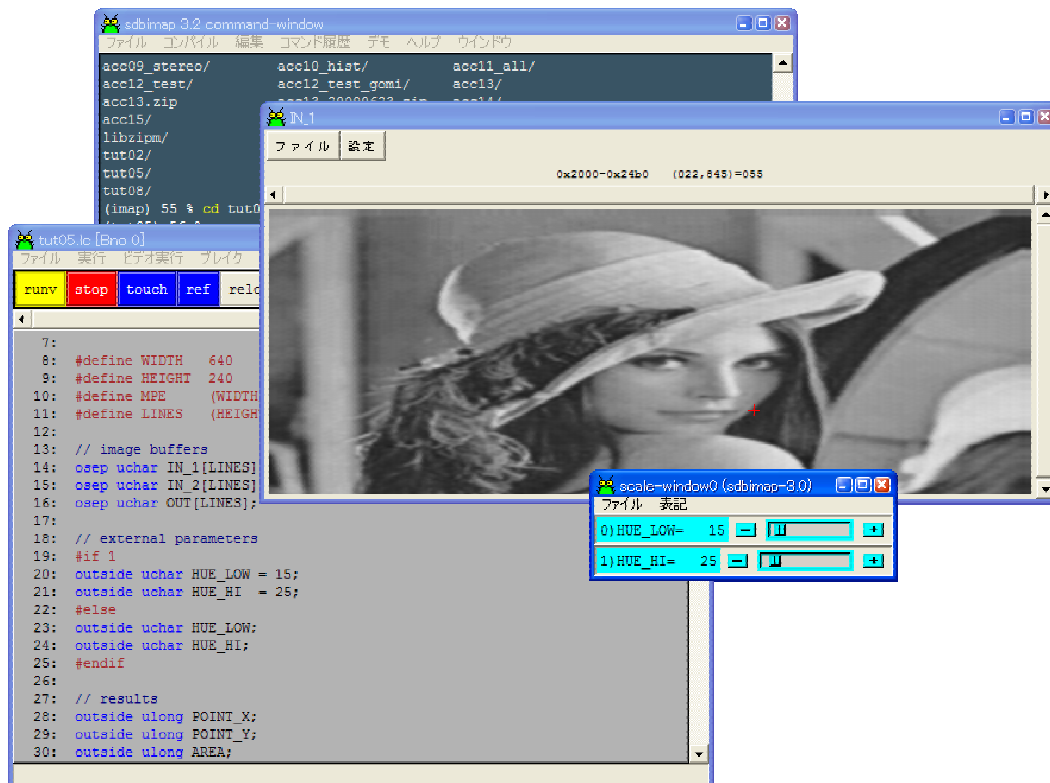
sdbimap 3.2 command-window
ファイル コンパイル 編集 コマンド履歴 デモ ヘルプ ウインドウ

acc09_stereo/ acc10_hist/ acc11_all/
acc12_test/ acc12_test_gomi/ acc13/
acc13.zip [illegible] acc14/
acc15/
libzipm/
tut02/
tut05/
tut08/
(imap) 55 % cd tut0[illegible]

IN_1
ファイル 設定
0x2000-0x24b0 (022,845)=055

tut05.lc [Bno 0]
ファイル 実行 ビデオ実行 ブレイク
runv stop touch ref relo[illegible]

7:
8: #define WIDTH 640
9: #define HEIGHT 240
10: #define MPE (WIDTH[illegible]
11: #define LINES (HEIGH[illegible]
12:
13: // image buffers
14: osep uchar IN_1[LINES][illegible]
15: osep uchar IN_2[LINES][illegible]
16: osep uchar OUT[LINES];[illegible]
17:
18: // external parameters
19: #if 1
20: outside uchar HUE_LOW = 15;
21: outside uchar HUE_HI = 25;
22: #else
23: outside uchar HUE_LOW;
24: outside uchar HUE_HI;
25: #endif
26:
27: // results
28: outside ulong POINT_X;
29: outside ulong POINT_Y;
30: outside ulong AREA;

scale-window0 (sdbimap-3.0)
ファイル 表記
0) HUE_LOW= 15 - +
1) HUE_HI= 25 - +